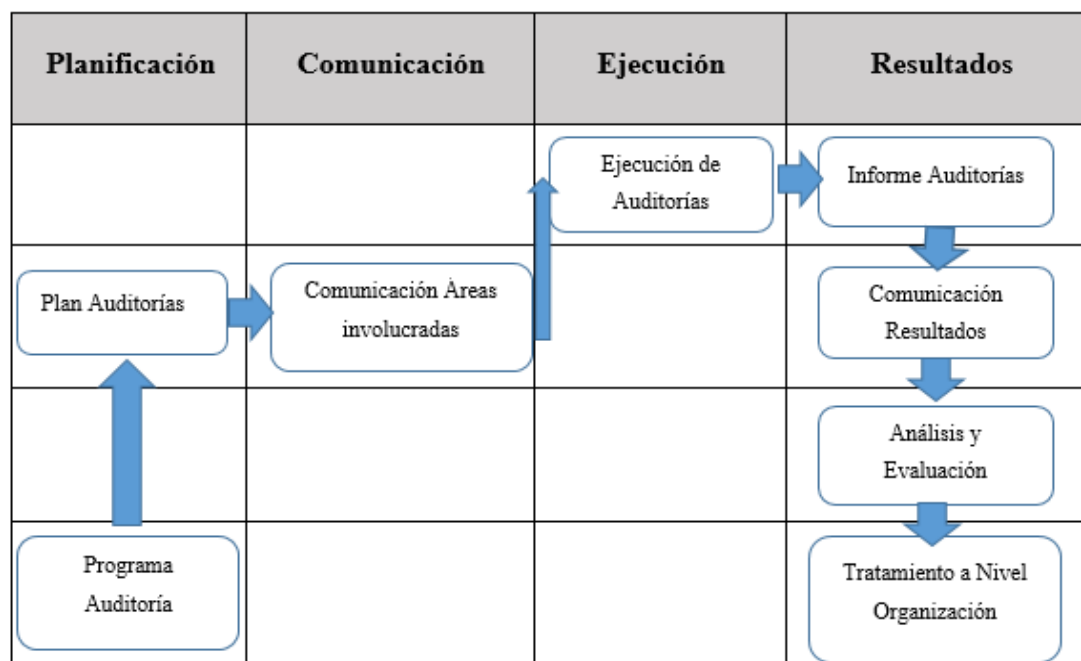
| Planificación | Comunicación | Ejecución | Resultados |
|---|---|---|---|
| | | Ejecución de Auditorías | Informe Auditorías |
| Plan Auditorías | Comunicación Áreas involucradas | | Comunicación Resultados |
| | | | Análisis y Evaluación |
| Programa Auditoría | | | Tratamiento a Nivel Organización |